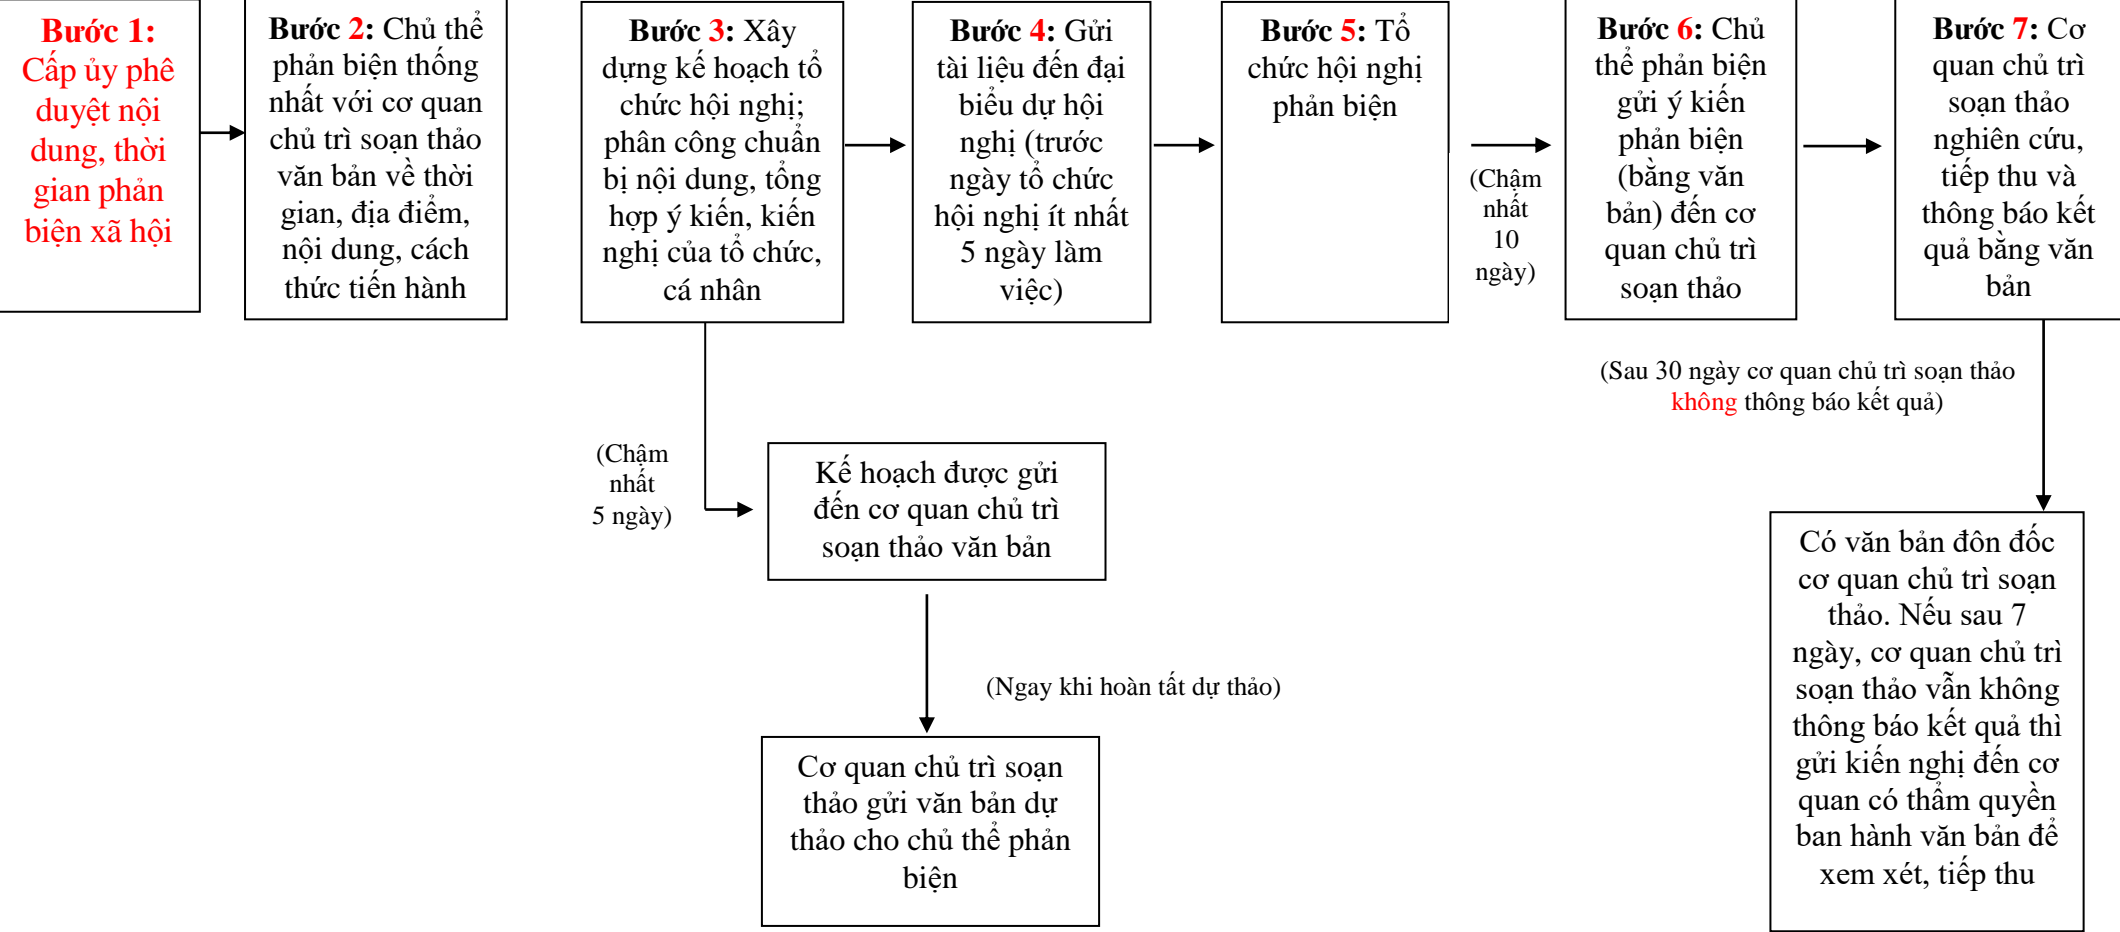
Bước 1: Cấp ủy phê duyệt nội dung, thời gian phản biện xã hội

Bước 2: Chủ thể phản biện thống nhất với cơ quan chủ trì soạn thảo văn bản về thời gian, địa điểm, nội dung, cách thức tiến hành

Bước 3: Xây dựng kế hoạch tổ chức hội nghị; phân công chuẩn bị nội dung, tổng hợp ý kiến, kiến nghị của tổ chức, cá nhân

Bước 4: Gửi tài liệu đến đại biểu dự hội nghị (trước ngày tổ chức hội nghị ít nhất 5 ngày làm việc)

Bước 5: Tổ chức hội nghị phản biện

(Chậm nhất 10 ngày)

Bước 6: Chủ thể phản biện gửi ý kiến phản biện (bằng văn bản) đến cơ quan chủ trì soạn thảo

Bước 7: Cơ quan chủ trì soạn thảo nghiên cứu, tiếp thu và thông báo kết quả bằng văn bản

(Sau 30 ngày cơ quan chủ trì soạn thảo không thông báo kết quả)

(Chậm nhất 5 ngày)

Kế hoạch được gửi đến cơ quan chủ trì soạn thảo văn bản

(Ngay khi hoàn tất dự thảo)

Cơ quan chủ trì soạn thảo gửi văn bản dự thảo cho chủ thể phản biện

Có văn bản đôn đốc cơ quan chủ trì soạn thảo. Nếu sau 7 ngày, cơ quan chủ trì soạn thảo vẫn không thông báo kết quả thì gửi kiến nghị đến cơ quan có thẩm quyền ban hành văn bản để xem xét, tiếp thu